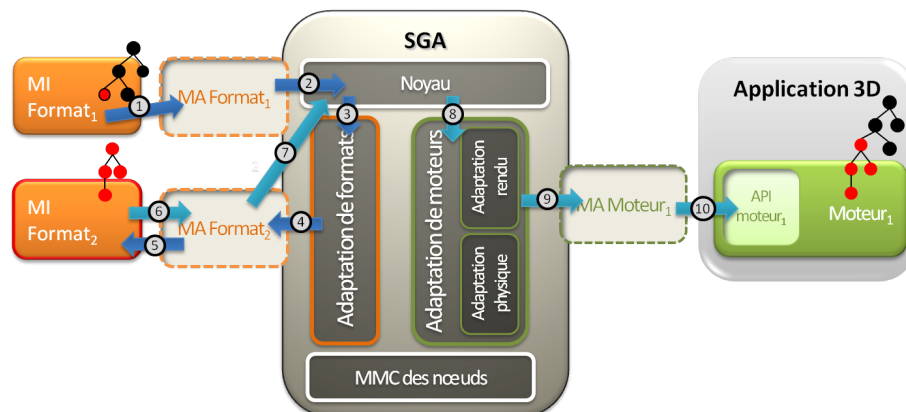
SGA

MI Format$_1$

1

MA Format$_1$

2

Noyau

3

8

Application 3D

MI Format$_2$

7

Adaptation de formats

Adaptation de moteurs

Adaptation rendu

6

5

MA Format$_2$

4

9

MA Moteur$_1$

10

API moteur$_1$

Moteur$_1$

Adaptation physique

MMC des nœuds